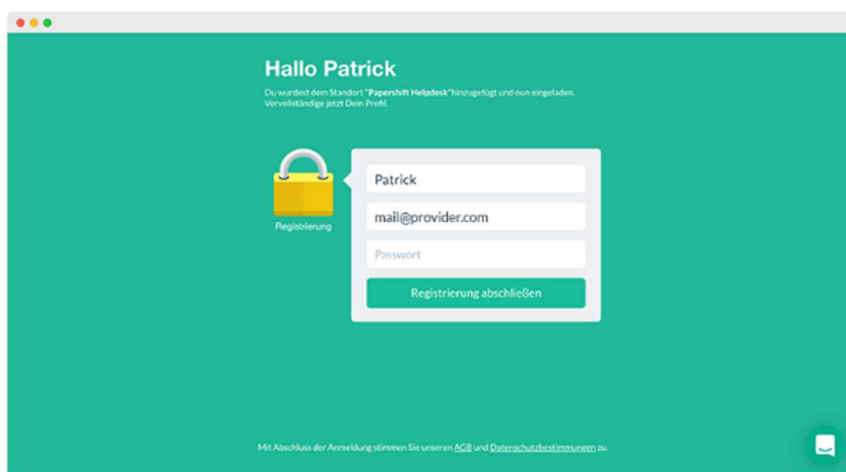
Hallo Patrick

Du wurdest dem Standort "Papershift Helpdesk" hinzugefügt und nun eingeladen. Vervollständige jetzt Dein Profil.

Registrierung

Patrick

mail@provider.com

Passwort

Registrierung abschließen

Mit Abschluss der Anmeldung stimmen Sie unseren AGB und Datenschutzbestimmungen zu.